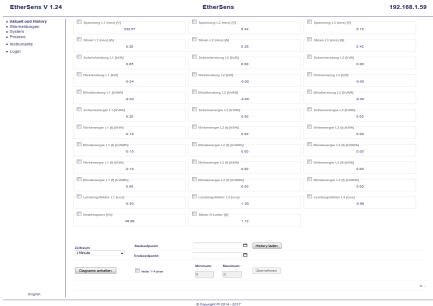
EtherSens V 1.24
EtherSens
192.168.1.59

» Aktuell und History
» Sternwerte
» System
» Prozess
» Instruments
» Login

Spannung L1 (rms) [V]
232.87
Spannung L2 (rms) [V]
0.44
Spannung L3 (rms) [V]
0.15

Strom L1 (rms) [A]
0.32
Strom L2 (rms) [A]
0.25
Strom L3 (rms) [A]
0.45

Scheinleistung L1 [kVA]
0.05
Scheinleistung L2 [kVA]
0.00
Scheinleistung L3 [kVA]
0.00

Wirkleistung L1 [kW]
0.04
Wirkleistung L2 [kW]
0.00
Wirkleistung L3 [kW]
0.00

Blindleistung L1 [kVAR]
-0.03
Blindleistung L2 [kVAR]
0.00
Blindleistung L3 [kVAR]
0.00

Scheinenergie L1 [kVAh]
0.23
Scheinenergie L2 [kVAh]
0.00
Scheinenergie L3 [kVAh]
0.00

Wirkenergie L1 [kWh]
0.19
Wirkenergie L2 [kWh]
0.00
Wirkenergie L3 [kWh]
0.00

Blindenergie L1 [kVARh]
0.13
Blindenergie L2 [kVARh]
0.00
Blindenergie L3 [kVARh]
0.00

Wirkenergie L1 [kWh]
-0.10
Wirkenergie L2 [kWh]
0.00
Wirkenergie L3 [kWh]
0.00

Leistungsfaktor L1 [cos]
0.93
Leistungsfaktor L2 [cos]
-1.00
Leistungsfaktor L3 [cos]
0.98

Netzfrequenz [Hz]
49.98
Strom N-Leiter [A]
1.12

Zeitraum
1 Minute
Startzeitpunkt
Endzeitpunkt
History laden
Diagramm anhalten
Nicht > 4 Zeilen
Minimum
0
Maximum
0
Übernehmen

English
© Copyright IP 2014 - 2017